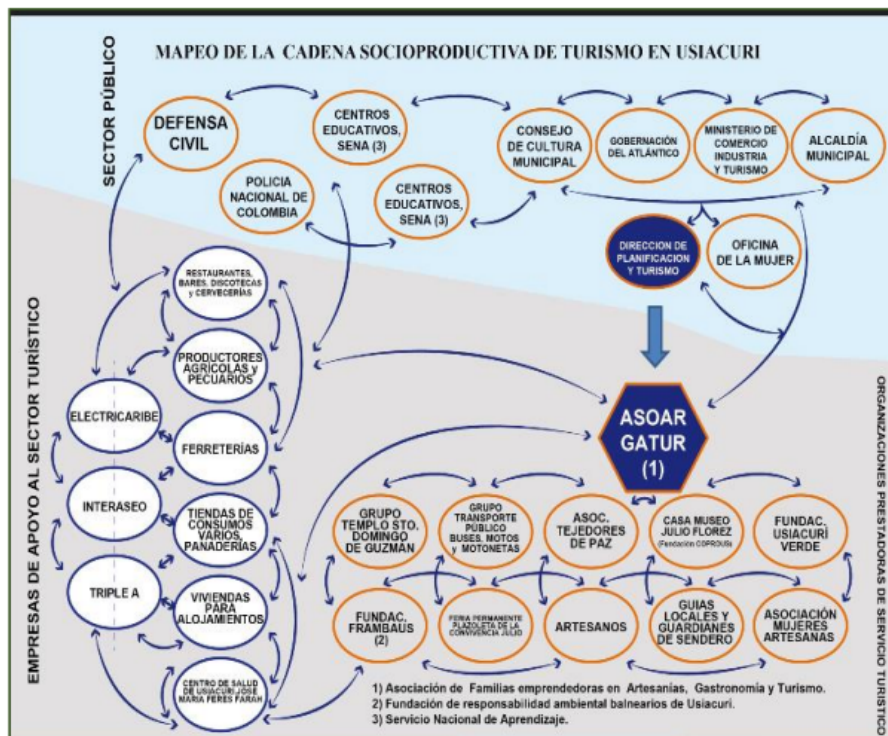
SECTOR PÚBLICO

MAPEO DE LA CADENA SOCIOPRODUCTIVA DE TURISMO EN USIACURI

DEFENSA CIVIL

CENTROS EDUCATIVOS, SENA (3)

POLICIA NACIONAL DE COLOMBIA

CENTROS EDUCATIVOS, SENA (3)

CONSEJO DE CULTURA MUNICIPAL

GOBERNACIÓN DEL ATLÁNTICO

MINISTERIO DE COMERCIO INDUSTRIA Y TURISMO

ALCALDÍA MUNICIPAL

DIRECCION DE PLANIFICACION Y TURISMO

OFICINA DE LA MUJER

EMPRESAS DE APOYO AL SECTOR TURÍSTICO

RESTAURANTES, BARES, DISCOTECAS y CERVECERÍAS

PRODUCTORES AGRICOLAS y PECUARIOS

ELECTRICARIBE

FERRETERÍAS

INTERASEO

TIENDAS DE CONSUMOS VARIOS, PANADERÍAS

TRIPLE A

VIVIENDAS PARA ALOJAMIENTOS

CENTRO DE SALUD DE USIACURÍ JOSE MARIA FERES FARAH

ASOAR GATUR (1)

ORGANIZACIONES PRESTADORAS DE SERVICIO TURÍSTICO

GRUPO TEMPLO STO. DOMINGO DE GUZMÁN

GRUPO TRANSPORTE PÚBLICO BUSES, MOTOS y MOTONETAS

ASOC. TEJEDORES DE PAZ

CASA MUSEO JULIO FLOREZ (Fundación COFRDUS)

FUNDAC. USIACURÍ VERDE

FUNDAC. FRAMBAUS (2)

FERIA PERMANENTE PLAZOLETA DE LA CONVIVENCIA JULIO

ARTESANOS

GUIAS LOCALES Y GUARDIANES DE SENDERO

ASOCIACIÓN MUJERES ARTESANAS

1) Asociación de Familias emprendedoras en Artesanías, Gastronomía y Turismo.
2) Fundación de responsabilidad ambiental balnearios de Usiacurí.
3) Servicio Nacional de Aprendizaje.